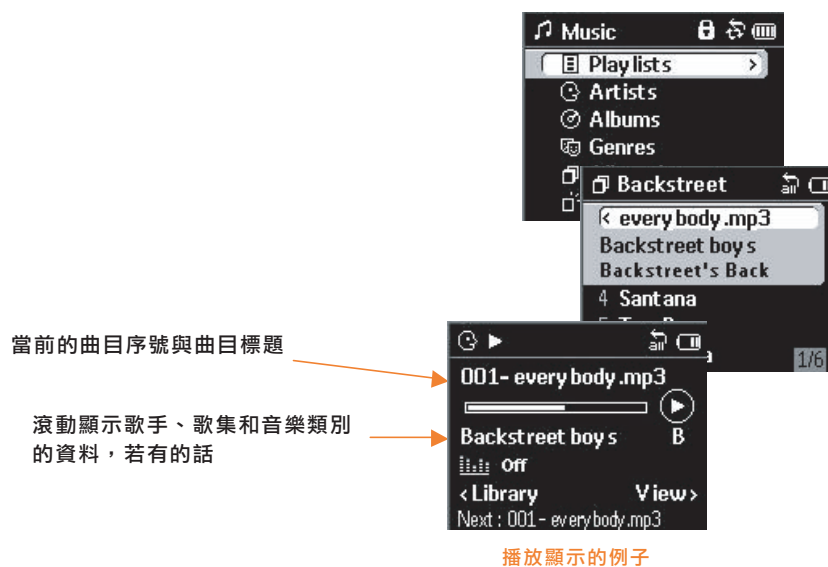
Music
Play lists
Artists
Albums
Genres

Backstreet
every body .mp3
Backstreet boy s
Backstreet's Back
4 Santana
5 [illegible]
1/6

當前的曲目序號與曲目標題

滾動顯示歌手、歌集和音樂類別的資料，若有的話

001- every body .mp3
Backstreet boy s B
Off
‹ Library View ›
Next : 001- every body .mp3

播放顯示的例子